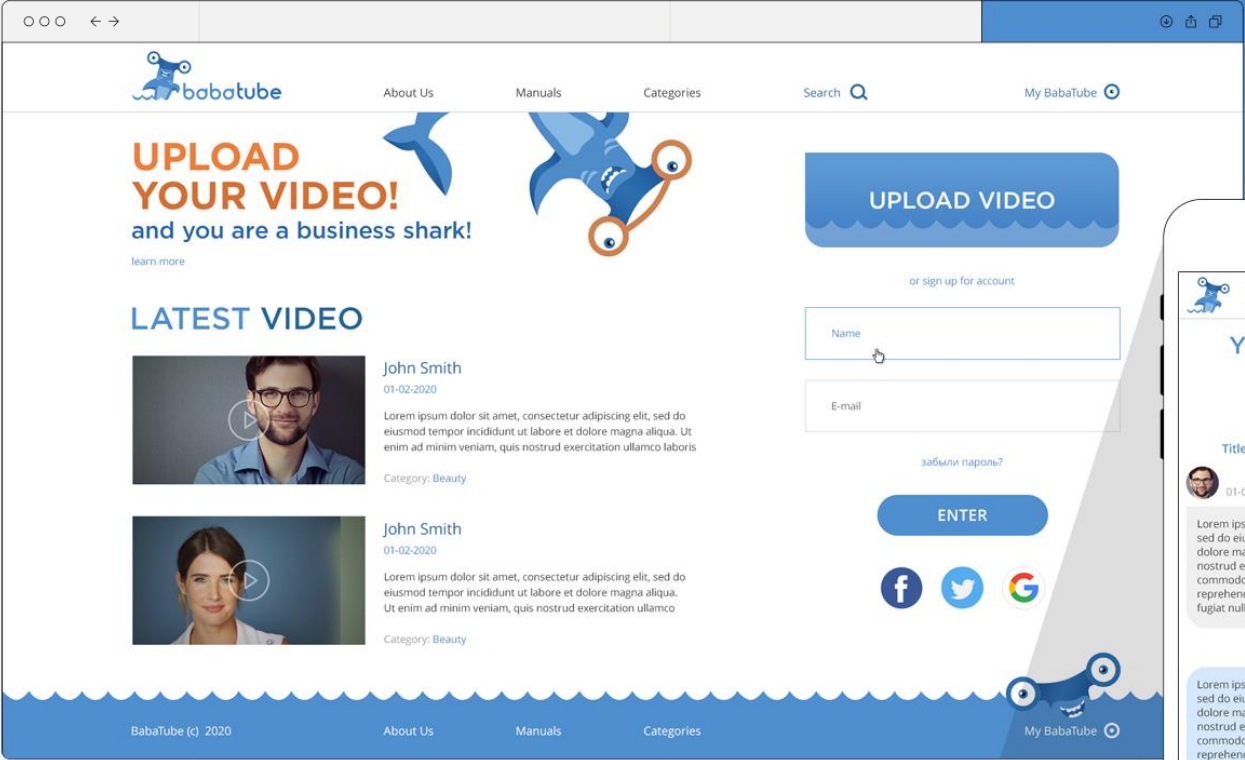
babatube

About Us
Manuals
Categories
Search
My BabaTube

UPLOAD YOUR VIDEO!
and you are a business shark!
learn more

LATEST VIDEO

John Smith
01-02-2020
Lorem ipsum dolor sit amet, consectetur adipiscing elit, sed do eiusmod tempor incididunt ut labore et dolore magna aliqua. Ut enim ad minim veniam, quis nostrud exercitation ullamco laboris
Category: Beauty

John Smith
01-02-2020
Lorem ipsum dolor sit amet, consectetur adipiscing elit, sed do eiusmod tempor incididunt ut labore et dolore magna aliqua. Ut enim ad minim veniam, quis nostrud exercitation ullamco
Category: Beauty

UPLOAD VIDEO

or sign up for account

Name

E-mail

забыли пароль?

ENTER

BabaTube (c) 2020
About Us
Manuals
Categories
My BabaTube

Y

Title
01-0
Lorem ips
sed do eiu
dolore ma
nostrud e
commodo
reprehen
fugiat null

Lorem ips
sed do eiu
dolore ma
nostrud e
commodo
reprehen